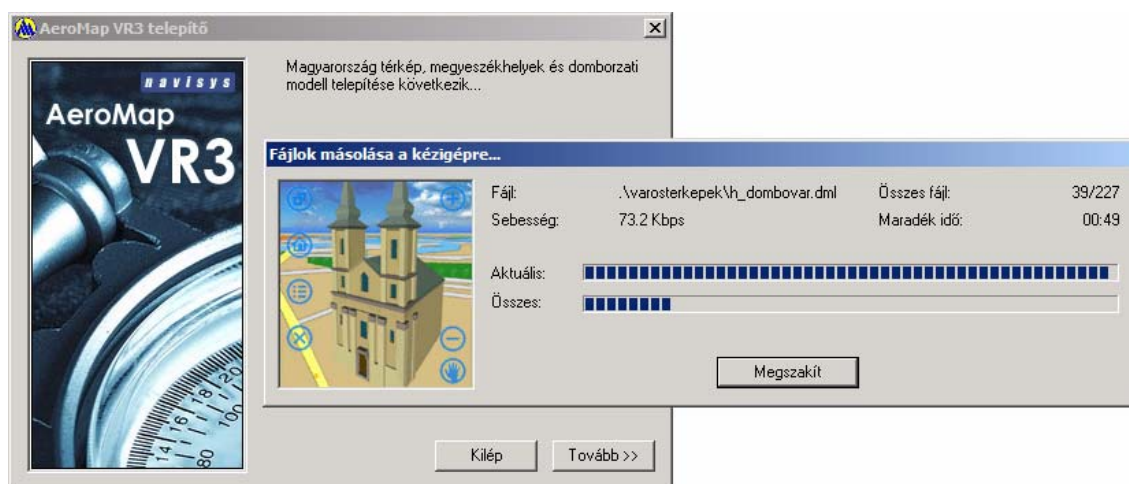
AeroMap VR3 telepítő

navisys
AeroMap
VR3

Magyarország térkép, megyeszékhelyek és domborzati modell telepítése következik...

Fájlok másolása a kézigépre...

Fájl: .\varosterkepek\h_dombovar.dml Összes fájl: 39/227
Sebesség: 73.2 Kbps Maradék idő: 00:49

Aktuális:
Összes:

Megszakít

Kilép Tovább >>

20
18
16
14
100
80